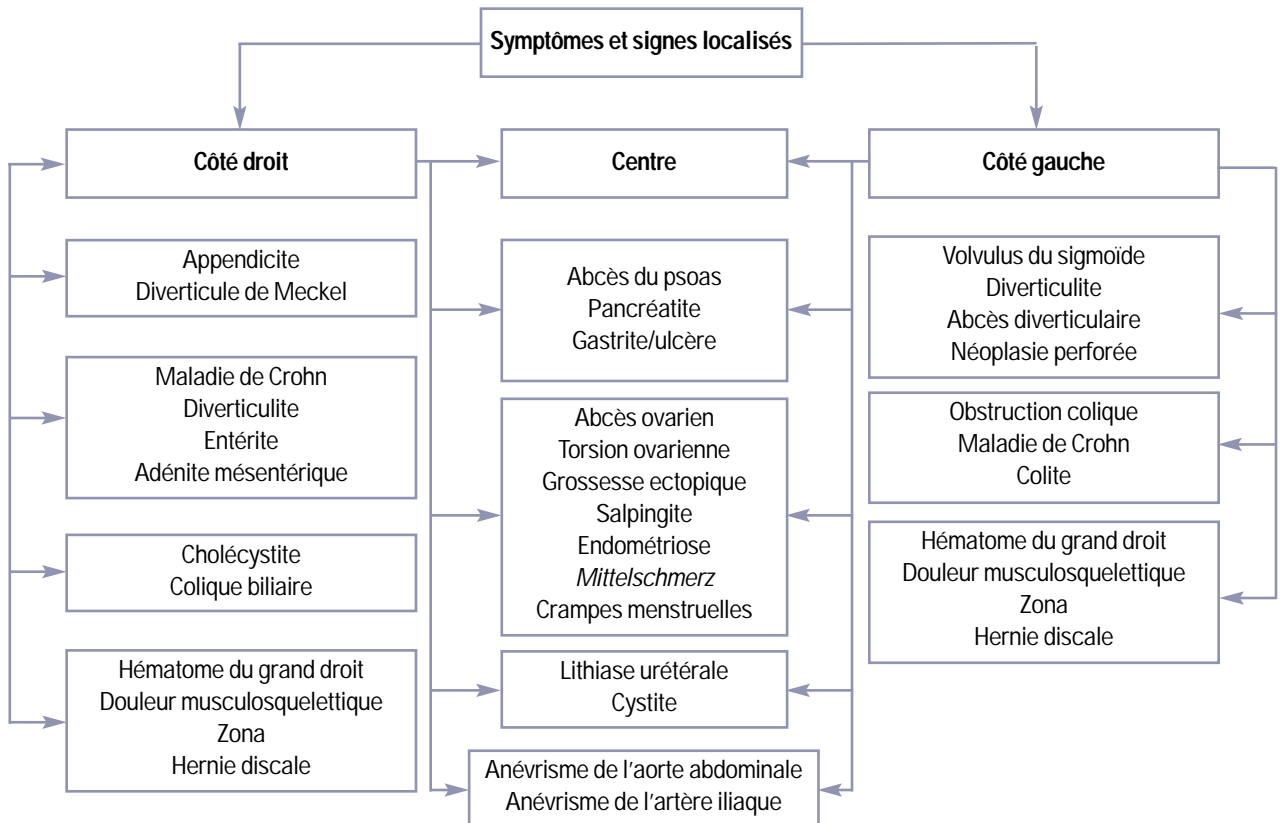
Symptômes et signes localisés

Côté droit

Appendicite
Diverticule de Meckel

Maladie de Crohn
Diverticulite
Entérite
Adénite mésentérique

Cholécystite
Colique biliaire

Hématome du grand droit
Douleur musculosquelettique
Zona
Hernie discale

Centre

Abcès du psoas
Pancréatite
Gastrite/ulcère

Abcès ovarien
Torsion ovarienne
Grossesse ectopique
Salpingite
Endométriose
*Mittelschmerz*
Crampes menstruelles

Lithiase urétérale
Cystite

Anévrisme de l'aorte abdominale
Anévrisme de l'artère iliaque

Côté gauche

Volvulus du sigmoïde
Diverticulite
Abcès diverticulaire
Néoplasie perforée

Obstruction colique
Maladie de Crohn
Colite

Hématome du grand droit
Douleur musculosquelettique
Zona
Hernie discale